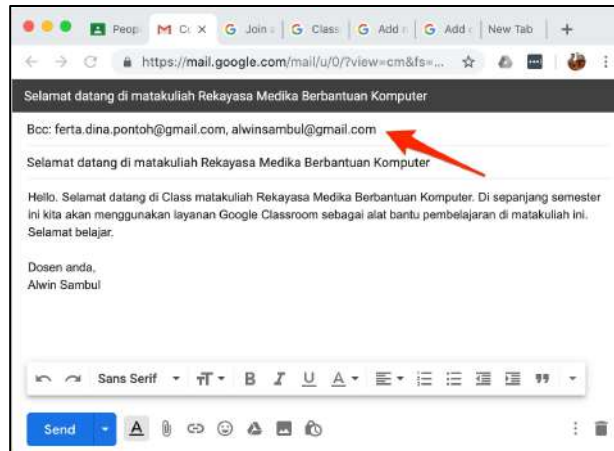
Peop | Cc | Join | Class | Add | Add | New Tab

https://mail.google.com/mail/u/0/?view=cm&fs=...

Selamat datang di matakuliah Rekayasa Medika Berbantuan Komputer

Bcc: ferta.dina.pontoh@gmail.com, alwinsambul@gmail.com

Selamat datang di matakuliah Rekayasa Medika Berbantuan Komputer

Hello, Selamat datang di Class matakuliah Rekayasa Medika Berbantuan Komputer. Di sepanjang semester ini kita akan menggunakan layanan Google Classroom sebagai alat bantu pembelajaran di matakuliah ini. Selamat belajar.

Dosen anda,
Alwin Sambul

Sans Serif

Send